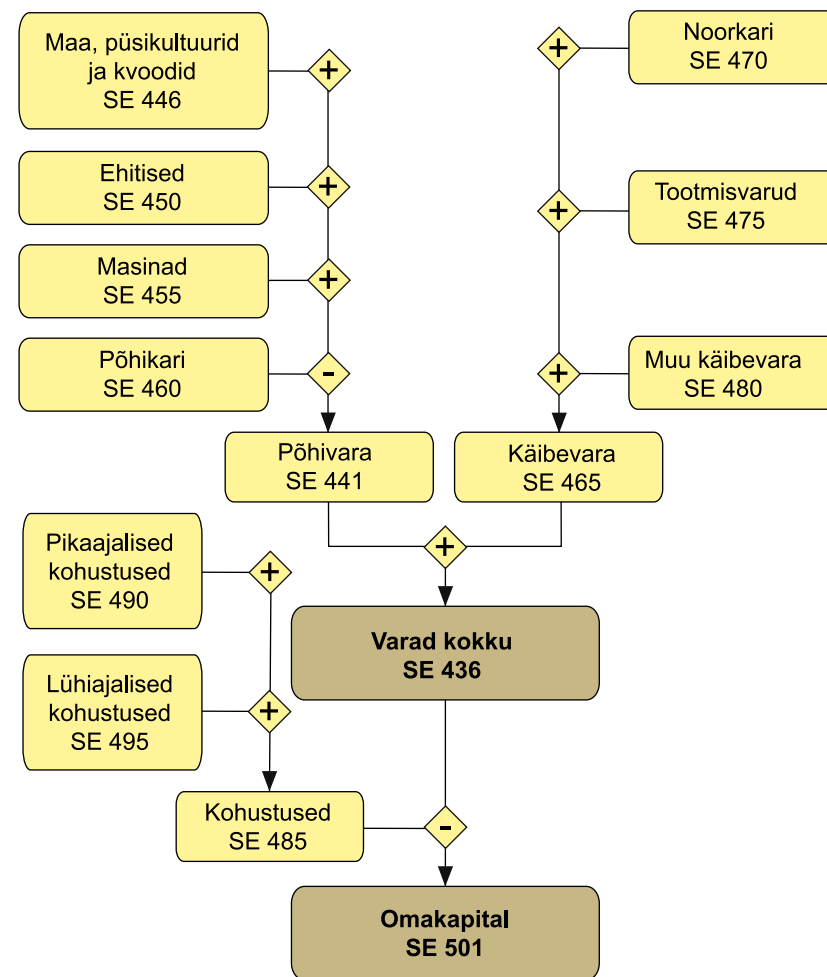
Maa, püsikultuurid ja kvoodid
SE 446

+

Noorkari
SE 470

+

Ehitised
SE 450

+

Tootmisvarud
SE 475

+

Masinad
SE 455

+

Põhikari
SE 460

-

Muu käibevara
SE 480

+

Põhivara
SE 441

Käibevara
SE 465

+

Pikaajalised kohustused
SE 490

+

Varad kokku
SE 436

Lühiajalised kohustused
SE 495

+

Kohustused
SE 485

-

Omakapital
SE 501